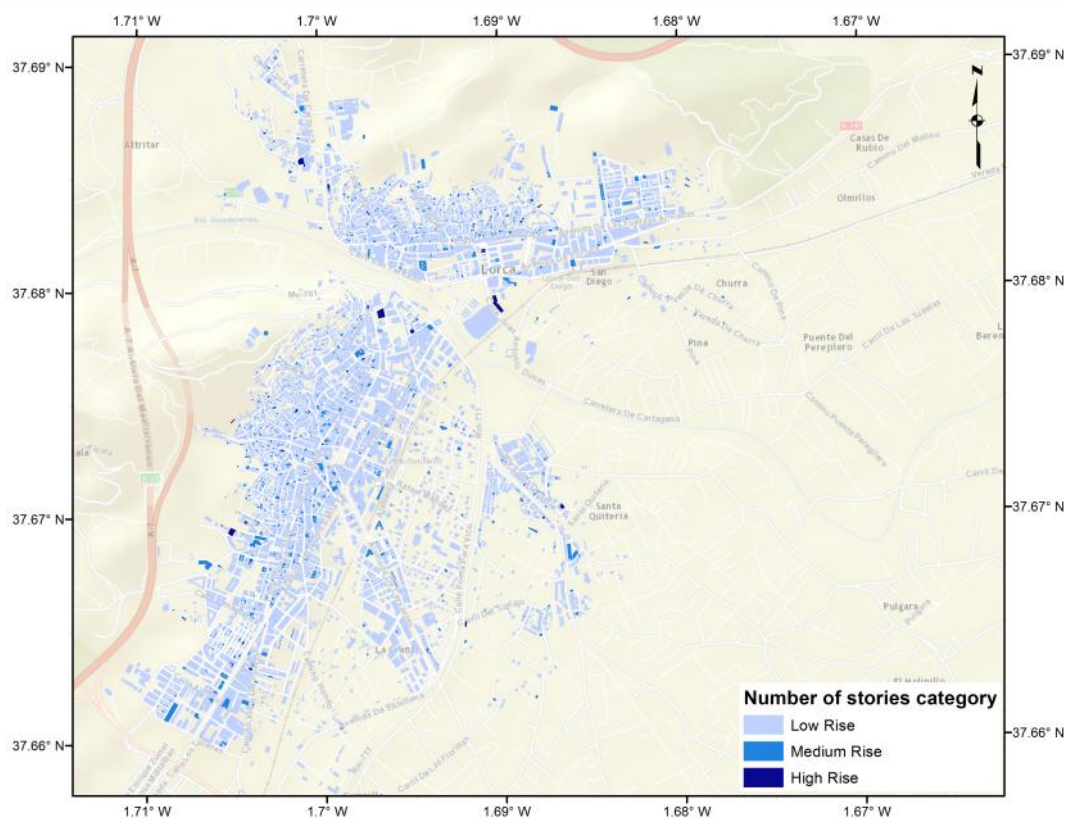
1.71° W 1.7° W 1.69° W 1.68° W 1.67° W

37.69° N
37.68° N
37.67° N
37.66° N

N

Altritar
Casas De Rubio
Olmillos
Lorca
San Diego
Churra
Pina
Puente Del Perejilero
Carretera De Cartagena
Santa Quiteria
Pulgara
El Hornillo
La Viña

Number of stories category
Low Rise
Medium Rise
High Rise

1.71° W 1.7° W 1.69° W 1.68° W 1.67° W

37.69° N
37.68° N
37.67° N
37.66° N